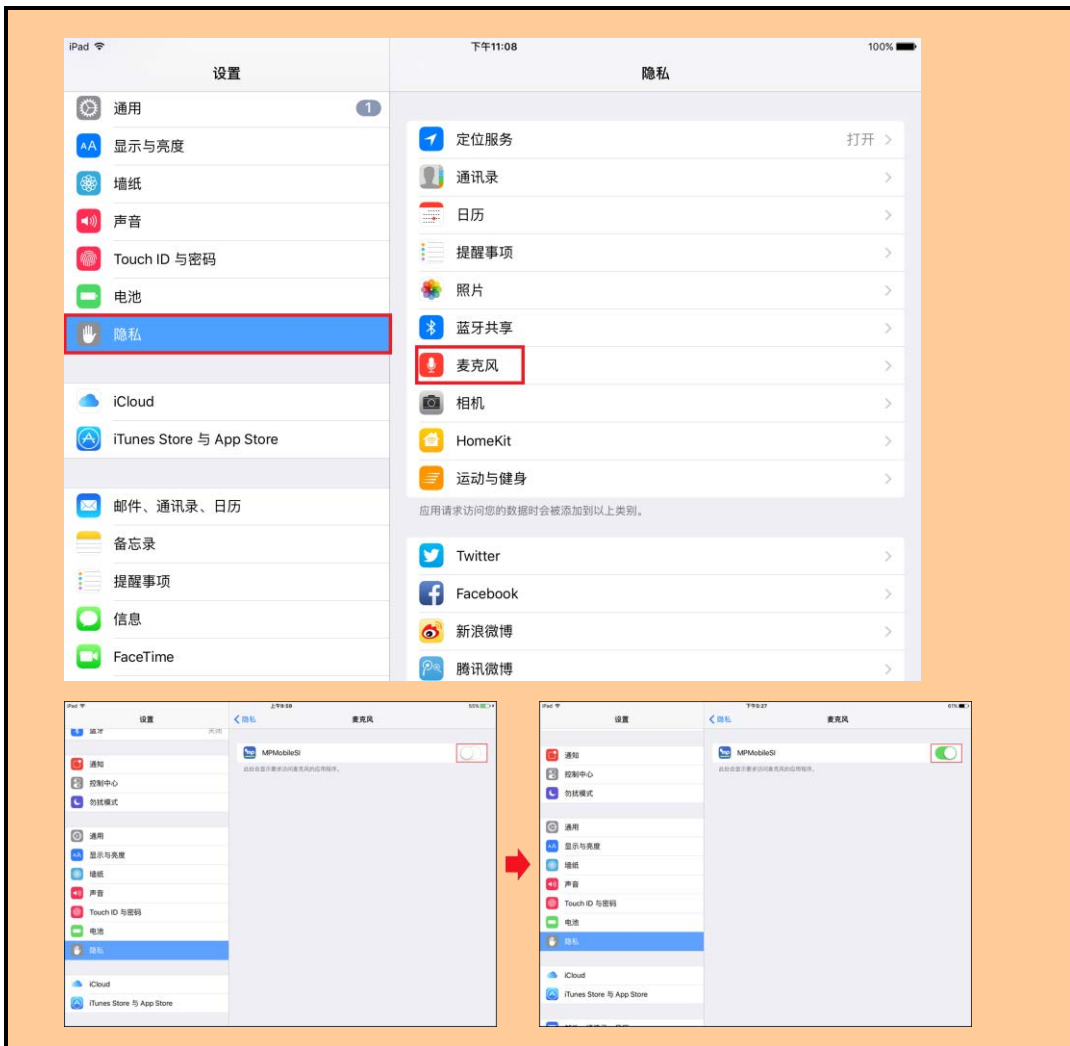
iPad

下午11:08

100%

设置

隐私

通用

1

显示与亮度

墙纸

声音

Touch ID 与密码

电池

隐私

iCloud

iTunes Store 与 App Store

邮件、通讯录、日历

备忘录

提醒事项

信息

FaceTime

定位服务

打开

通讯录

日历

提醒事项

照片

蓝牙共享

麦克风

相机

HomeKit

运动与健身

应用请求访问您的数据时会被添加到以上类别。

Twitter

Facebook

新浪微博

腾讯微博

iPad

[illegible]

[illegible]

设置

隐私

麦克风

蓝牙

关闭

MPMobileSI

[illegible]

通知

控制中心

勿扰模式

通用

显示与亮度

墙纸

声音

Touch ID 与密码

电池

隐私

iCloud

iTunes Store 与 App Store

iPad

下午5:27

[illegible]

设置

隐私

麦克风

MPMobileSI

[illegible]

通知

控制中心

勿扰模式

通用

显示与亮度

墙纸

声音

Touch ID 与密码

电池

隐私

iCloud

iTunes Store 与 App Store